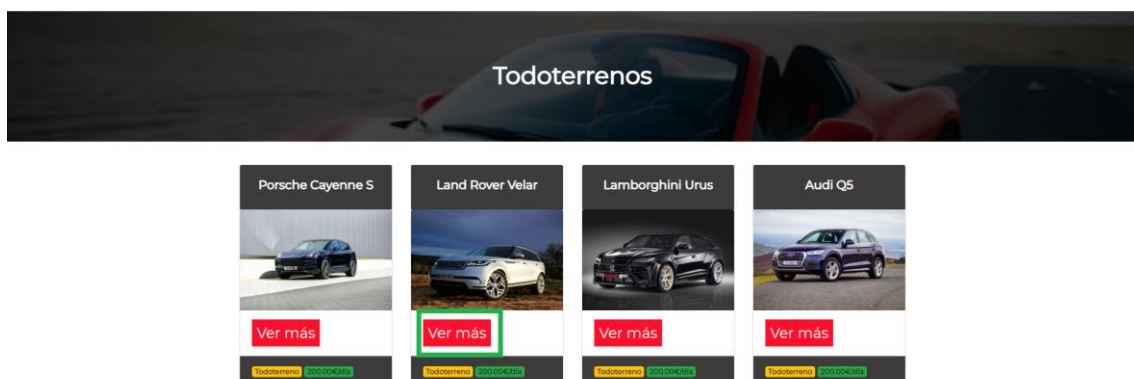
Todoterrenos

Porsche Cayenne S

Ver más

Todoterreno 200.00€/día

Land Rover Velar

Ver más

Todoterreno 200.00€/día

Lamborghini Urus

Ver más

Todoterreno 200.00€/día

Audi Q5

Ver más

Todoterreno 200.00€/día